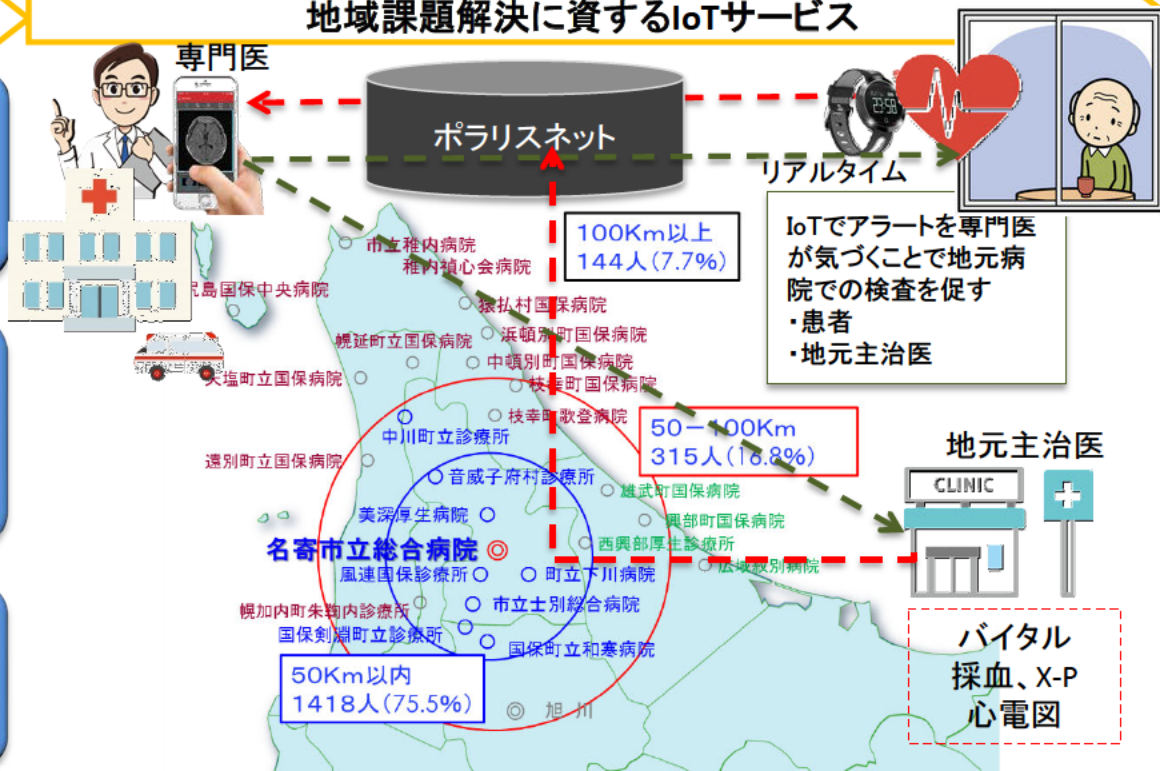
地域課題解決に資するIoTサービス

専門医

ポラリスネット

リアルタイム

IoTでアラートを専門医が気づくことで地元病院での検査を促す
・患者
・地元主治医

100Km以上
144人（7.7%）

市立稚内病院
稚内禎心会病院
利尻島国保中央病院
猿払村国保病院
浜頓別町国保病院
幌延町立国保病院
中頓別町国保病院
枝幸町国保病院
天塩町立国保病院
枝幸町歌登病院
中川町立診療所
遠別町立国保病院
音威子府村診療所
雄武町国保病院
美深厚生病院
興部町国保病院
名寄市立総合病院
西興部厚生診療所
風連国保診療所
町立下川病院
滝上町
広域紋別病院
幌加内町朱鞠内診療所
市立士別総合病院
国保剣淵町立診療所
国保町立和寒病院
旭川

50－100Km
315人（16.8%）

50Km以内
1418人（75.5%）

地元主治医

CLINIC

バイタル
採血、X-P
心電図